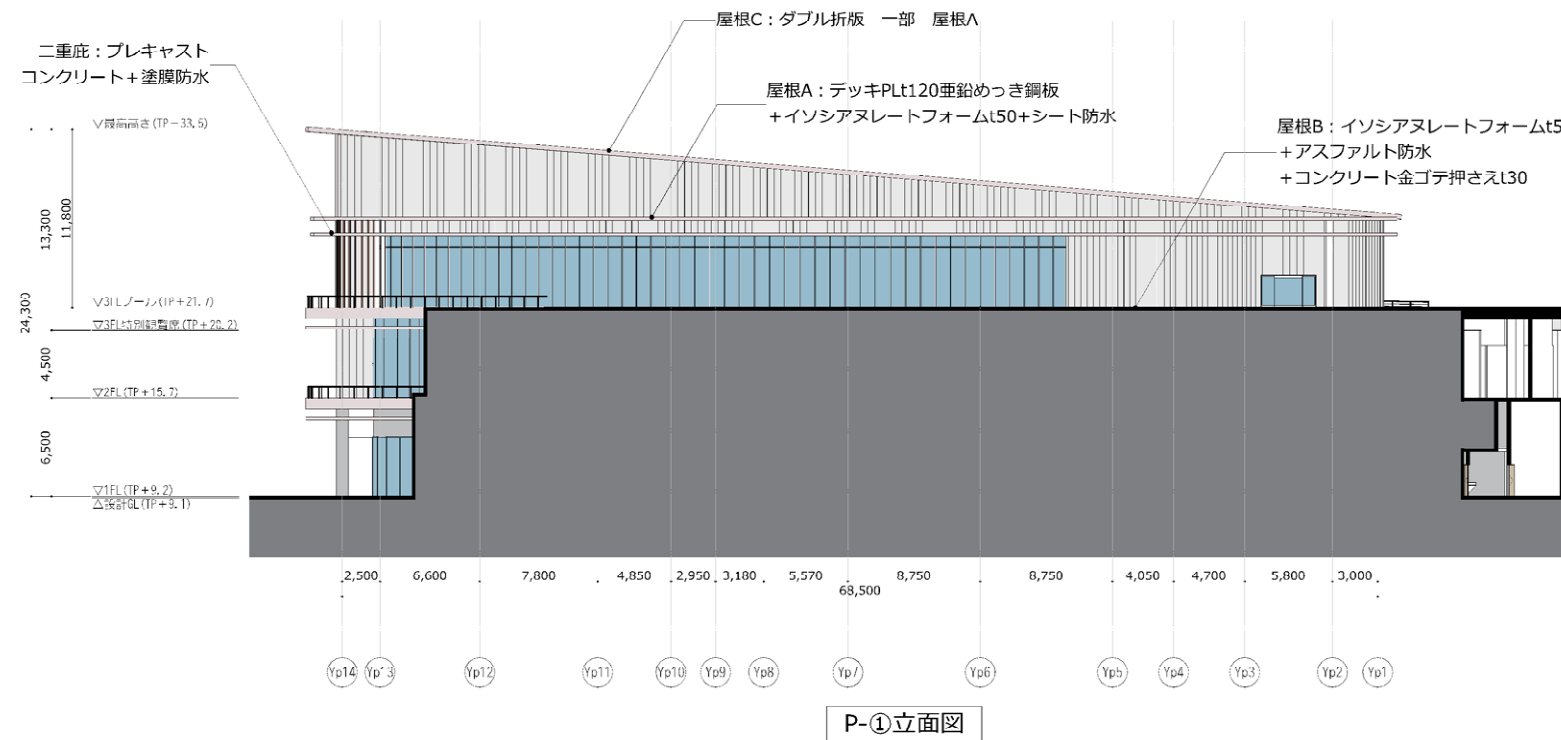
屋根C：ダブル折版　一部　屋根A

二重庇：プレキャストコンクリート＋塗膜防水

屋根A：デッキPLt120亜鉛めっき鋼板
＋イソシアヌレートフォームt50+シート防水

屋根B：イソシアヌレートフォームt5
＋アスファルト防水
＋コンクリート金ゴテ押さえt30

▽最高高さ(TP＋33.5)
13,300
11,800
24,300
▽3FLゾーン(TP＋21.7)
▽3FL防潮設置(TP＋20.2)
4,500
▽2FL(TP＋15.7)
6,500
▽1FL(TP＋9.2)
△設計GL(TP＋9.1)

2,500　6,600　7,800　4,850　2,950　3,180　5,570　8,750　8,750　4,050　4,700　5,800　3,000
68,500

Yp14　Yp13　Yp12　Yp11　Yp10　Yp9　Yp8　Yp7　Yp6　Yp5　Yp4　Yp3　Yp2　Yp1

P-①立面図